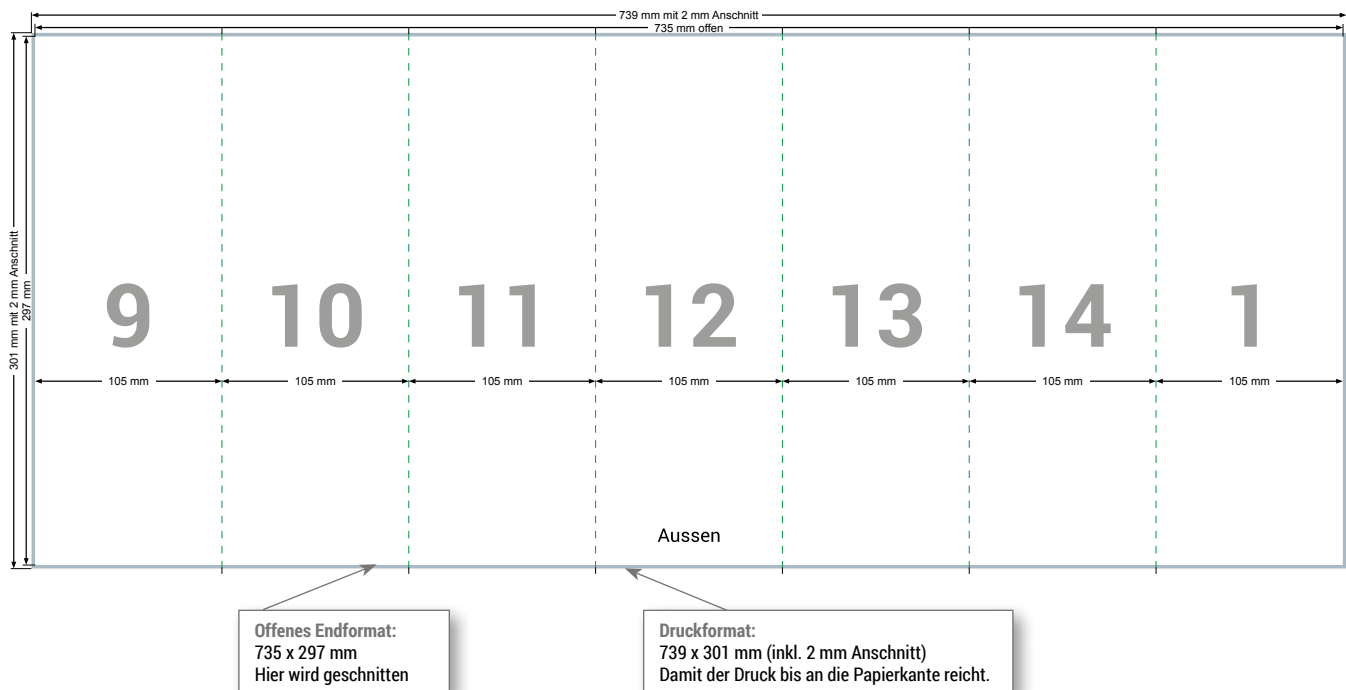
739 mm mit 2 mm Anschnitt

735 mm offen

301 mm mit 2 mm Anschnitt

297 mm

9

10

11

12

13

14

1

105 mm

105 mm

105 mm

105 mm

105 mm

105 mm

105 mm

Aussen

**Offenes Endformat:**
735 x 297 mm
Hier wird geschnitten

**Druckformat:**
739 x 301 mm (inkl. 2 mm Anschnitt)
Damit der Druck bis an die Papierkante reicht.